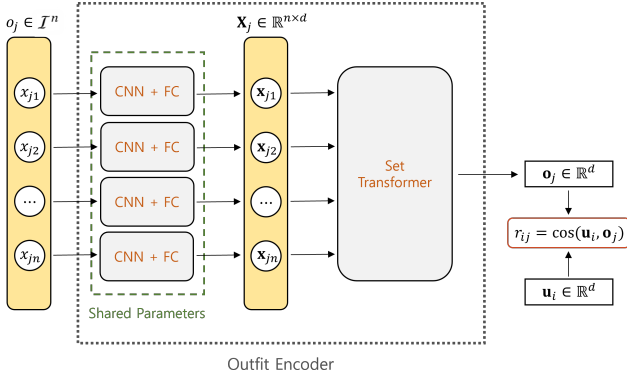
$o_j \in \mathcal{I}^n$

$x_{j1}$

$x_{j2}$

$\cdots$

$x_{jn}$

CNN + FC

CNN + FC

CNN + FC

CNN + FC

Shared Parameters

$\mathbf{X}_j \in \mathbb{R}^{n \times d}$

$\mathbf{x}_{j1}$

$\mathbf{x}_{j2}$

$\cdots$

$\mathbf{x}_{jn}$

Set Transformer

Outfit Encoder

$\mathbf{o}_j \in \mathbb{R}^d$

$r_{ij} = \cos(\mathbf{u}_i, \mathbf{o}_j)$

$\mathbf{u}_i \in \mathbb{R}^d$